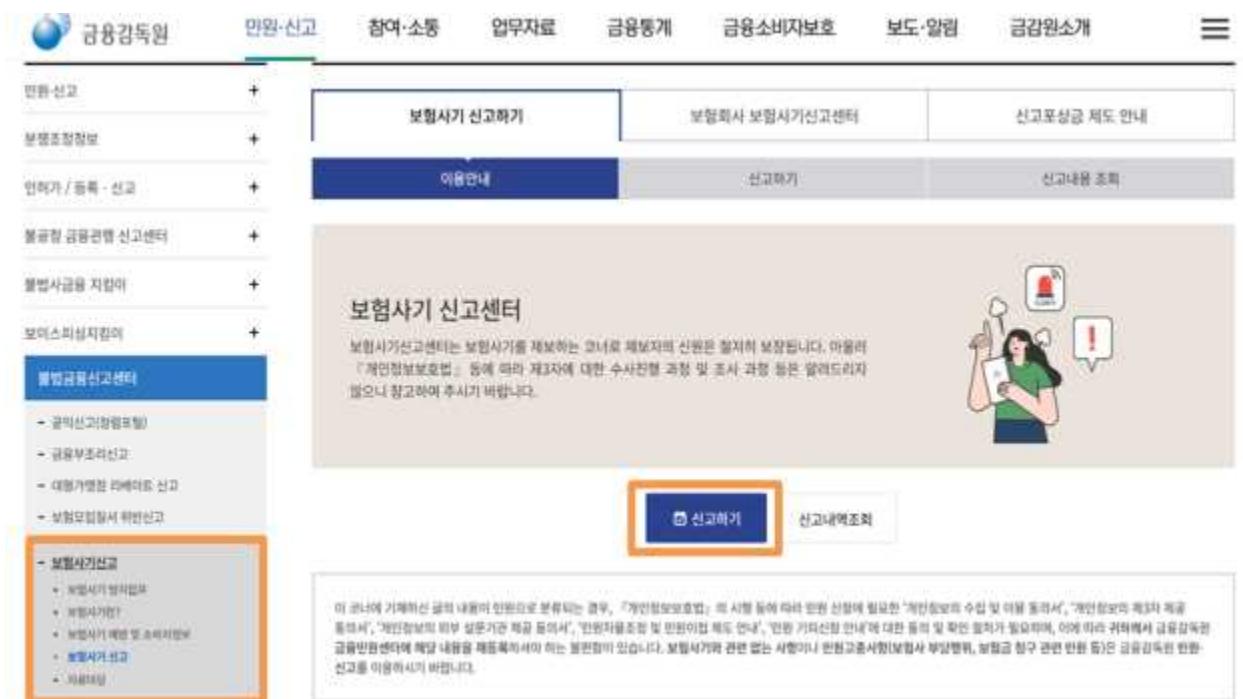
금융감독원

민원·신고 참여·소통 업무자료 금융통계 금융소비자보호 보도·알림 금감원소개

민원·신고 +
분쟁조정정보 +
인허가 / 등록 · 신고 +
불공정 금융관행 신고센터 +
불법사금융 지킴이 +
보이스피싱지킴이 +
불법금융신고센터
- 공익신고(창원포털)
- 금융부조리신고
- 대형가맹점 리베이트 신고
- 보험모집질서 위반신고
- 보험사기신고
• 보험사기 방지업무
• 보험사기란?
• 보험사기 예방 및 소비자정보
• 보험사기 신고
• 자료마당

보험사기 신고하기 | 보험회사 보험사기신고센터 | 신고포상금 제도 안내

이용안내 | 신고하기 | 신고내용 조회

보험사기 신고센터

보험사기신고센터는 보험사기를 제보하는 코너로 제보자의 신원은 철저히 보장됩니다. 아울러 「개인정보보호법」 등에 따라 제3자에 대한 수사진행 과정 및 조사 과정 등은 알려드리지 않으니 참고하여 주시기 바랍니다.

신고하기 신고내역조회

이 코너에 기재하신 글의 내용이 민원으로 분류되는 경우, 「개인정보보호법」 의 시행 등에 따라 민원 신청에 필요한 '개인정보의 수집 및 이용 동의서', '개인정보의 제3자 제공 동의서', '개인정보의 외부 설문기관 제공 동의서', '민원자동조정 및 민원이첩 제도 안내', '민원 기피신청 안내'에 대한 동의 및 확인 절차가 필요하며, 이에 따라 귀하께서 금융감독원 금융민원센터에 해당 내용을 재등록하셔야 하는 불편함이 있습니다. 보험사기와 관련 없는 사항이나 민원고충사항(보험사 부당행위, 보험금 청구 관련 민원 등)은 금융감독원 민원·신고를 이용하시기 바랍니다.